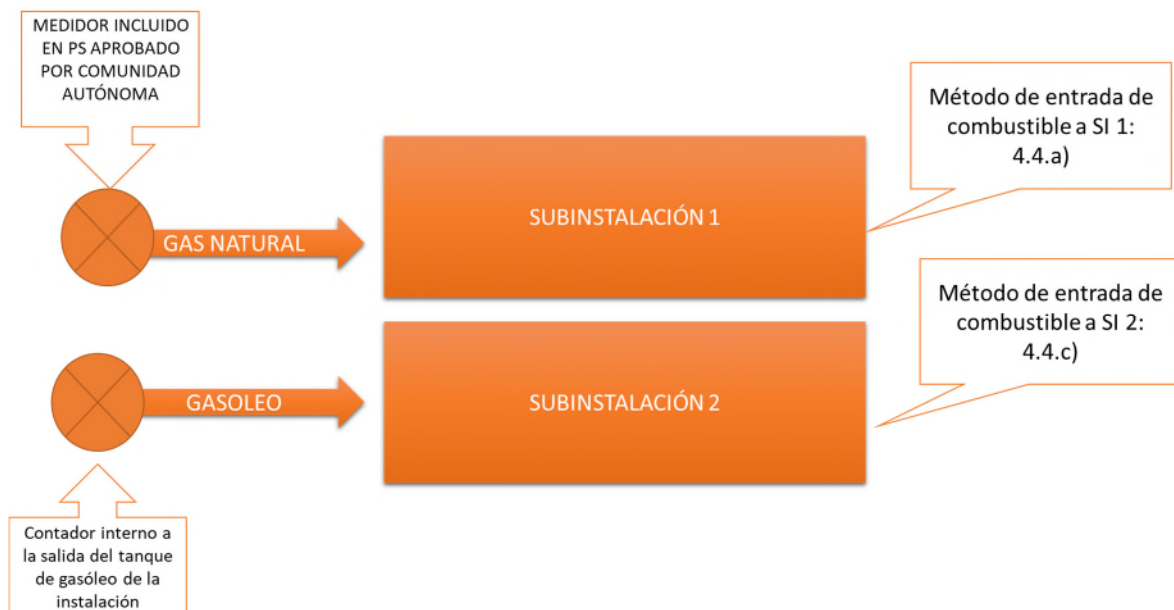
MEDIDOR INCLUIDO EN PS APROBADO POR COMUNIDAD AUTÓNOMA

GAS NATURAL

SUBINSTALACIÓN 1

Método de entrada de combustible a SI 1: 4.4.a)

GASOLEO

SUBINSTALACIÓN 2

Método de entrada de combustible a SI 2: 4.4.c)

Contador interno a la salida del tanque de gasóleo de la instalación